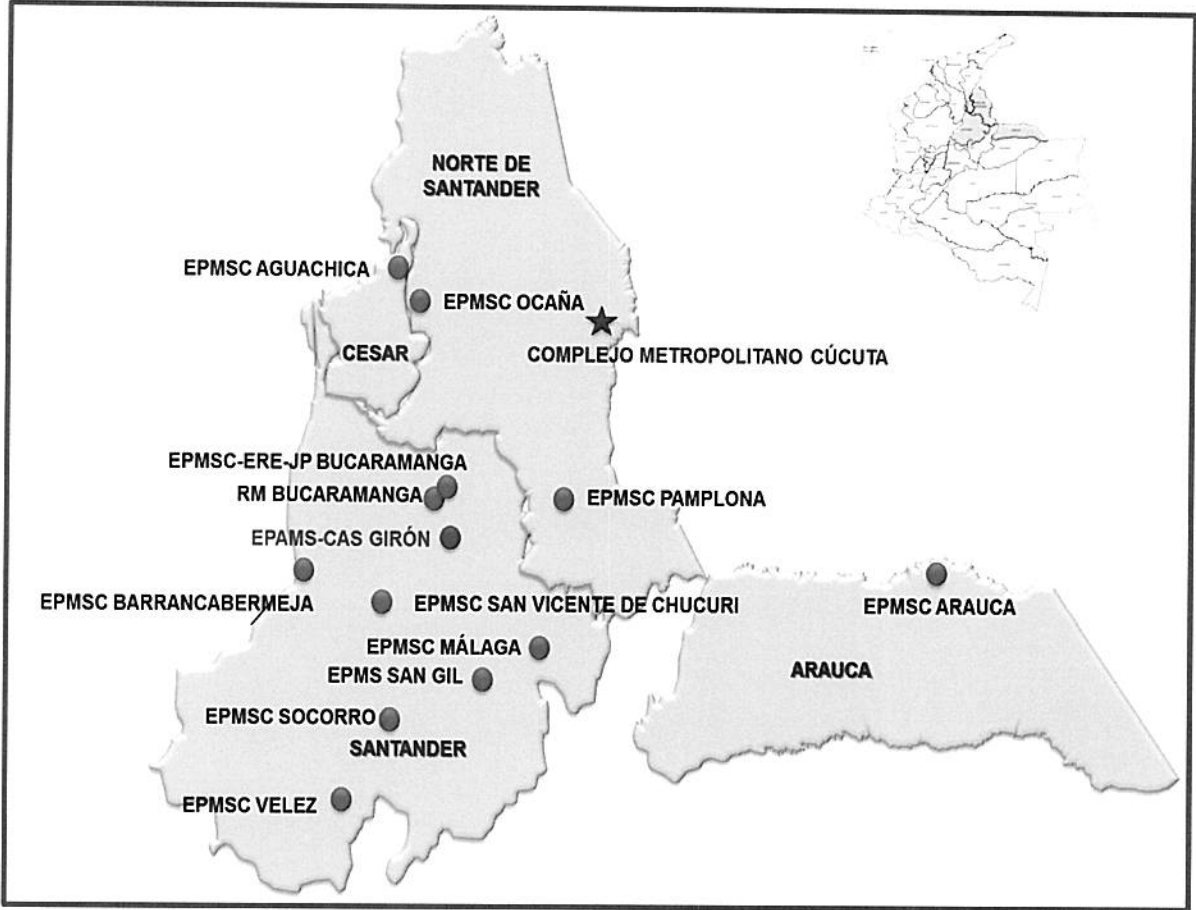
NORTE DE SANTANDER

EPMSC AGUACHICA

EPMSC OCAÑA

CESAR

COMPLEJO METROPOLITANO CÚCUTA

EPMSC-ERE-JP BUCARAMANGA

RM BUCARAMANGA

EPMSC PAMPLONA

EPAMS-CAS GIRÓN

EPMSC BARRANCABERMEJA

EPMSC SAN VICENTE DE CHUCURI

EPMSC ARAUCA

EPMSC MÁLAGA

EPMS SAN GIL

ARAUCA

EPMSC SOCORRO

SANTANDER

EPMSC VELEZ